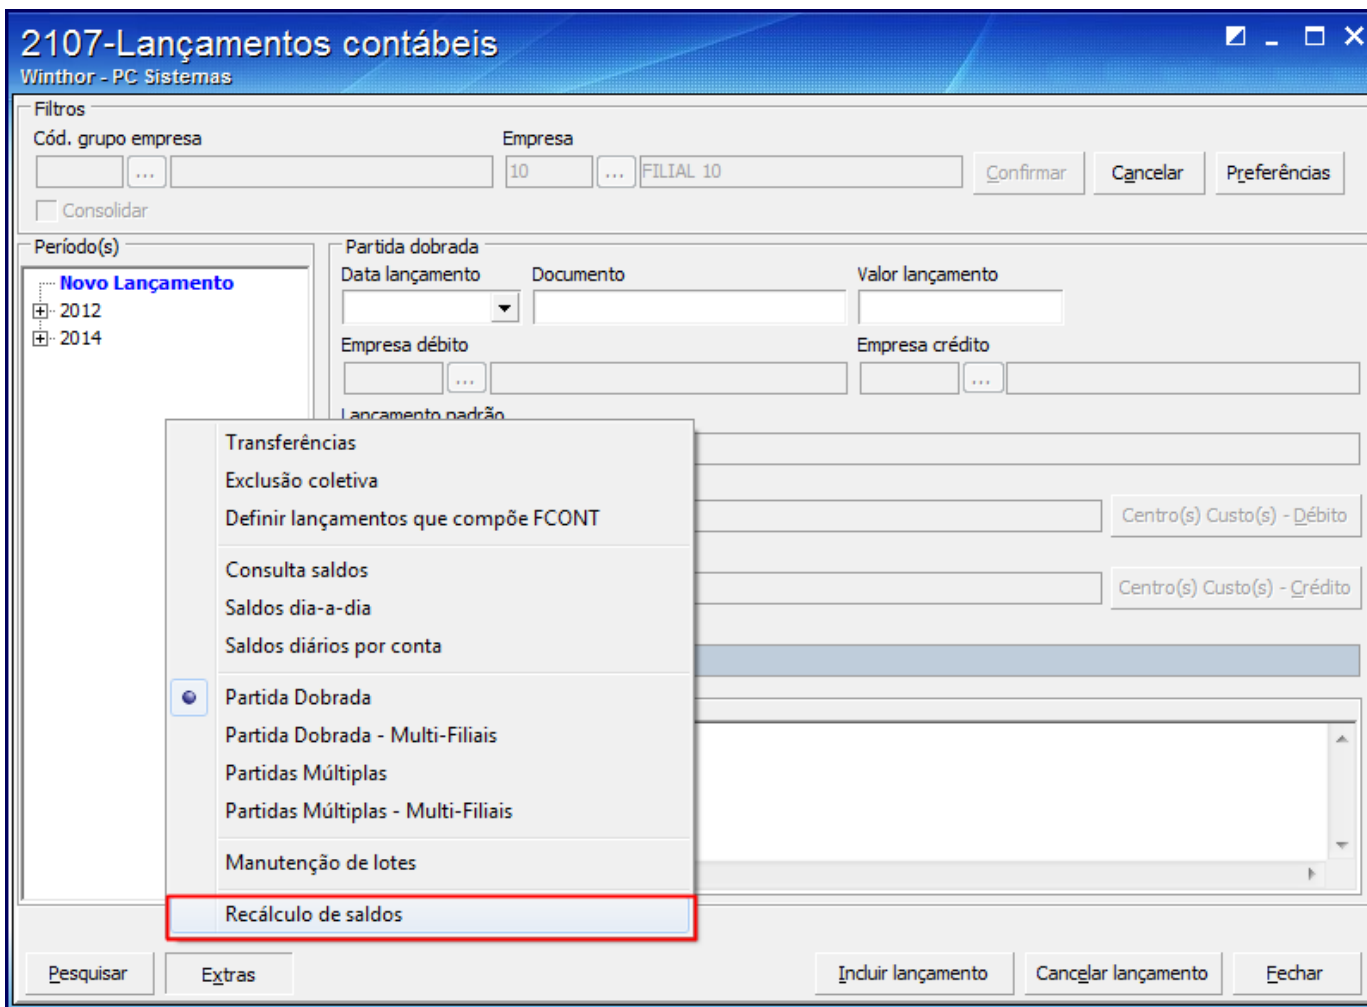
2107-Lançamentos contábeis
Winthor - PC Sistemas

Filtros
Cód. grupo empresa
...
Empresa
10 ... FILIAL 10
Confirmar
Cancelar
Preferências
Consolidar

Período(s)
Novo Lançamento
2012
2014

Partida dobrada
Data lançamento
Documento
Valor lançamento
Empresa débito
...
Empresa crédito
...
Lançamento padrão

Transferências
Exclusão coletiva
Definir lançamentos que compõe FCONT
Consulta saldos
Saldos dia-a-dia
Saldos diários por conta
Partida Dobrada
Partida Dobrada - Multi-Filiais
Partidas Múltiplas
Partidas Múltiplas - Multi-Filiais
Manutenção de lotes
Recálculo de saldos

Centro(s) Custo(s) - Débito
Centro(s) Custo(s) - Crédito

Pesquisar
Extras
Incluir lançamento
Cancelar lançamento
Fechar